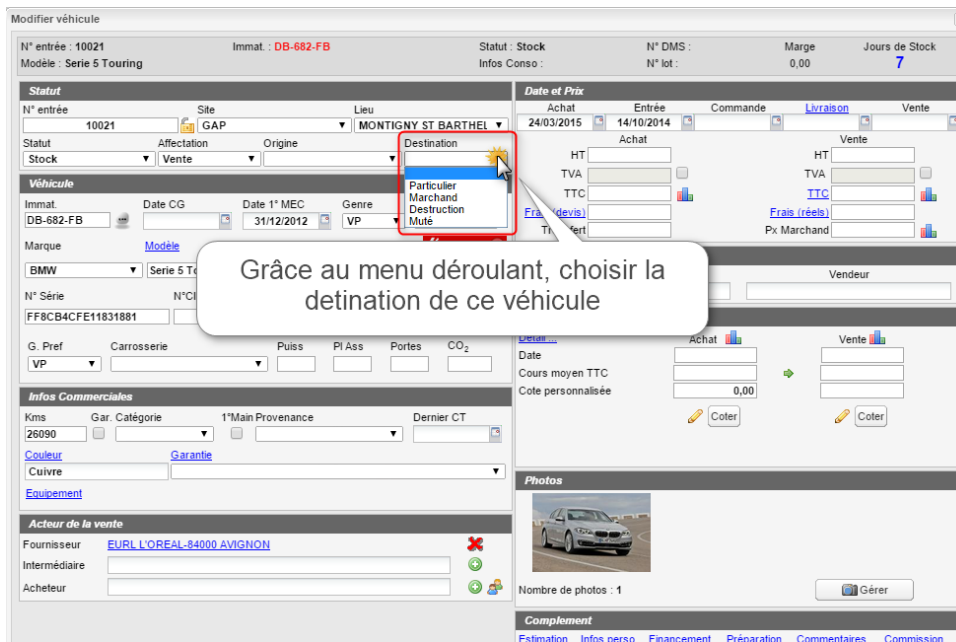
Modifier véhicule

N° entrée : 10021 Immat. : DB-682-FB Statut : Stock N° DMS : Marge Jours de Stock
Modèle : Serie 5 Touring Infos Conso : N° lot : 0,00 7

Statut
N° entrée Site Lieu
10021 GAP MONTIGNY ST BARTHEL
Statut Affectation Origine Destination
Stock Vente
Particulier
Marchand
Destruction
Muté

Véhicule
Immat. Date CG Date 1° MEC Genre
DB-682-FB 31/12/2012 VP
Marque Modèle
BMW Serie 5 To
N° Série N°Cl
FF8CB4CFE11831881
G. Pref Carrosserie Puiss Pl Ass Portes $CO_2$
VP

Infos Commerciales
Kms Gar. Catégorie 1°Main Provenance Dernier CT
26090
Couleur Garantie
Cuivre
Equipement

Acteur de la vente
Fournisseur EURL L'OREAL-84000 AVIGNON
Intermédiaire
Acheteur

Date et Prix
Achat Entrée Commande Livraison Vente
24/03/2015 14/10/2014
Achat Vente
HT HT
TVA TVA
TTC TTC
Frais (devis) Frais (réels)
Transfert Px Marchand

Vendeur

Détail ... Achat Vente
Date
Cours moyen TTC
Cote personnalisée 0,00
Coter Coter

Grâce au menu déroulant, choisir la detination de ce véhicule

Photos
Nombre de photos : 1 Gérer

Complement
Estimation Infos perso Financement Préparation Commentaires Commission